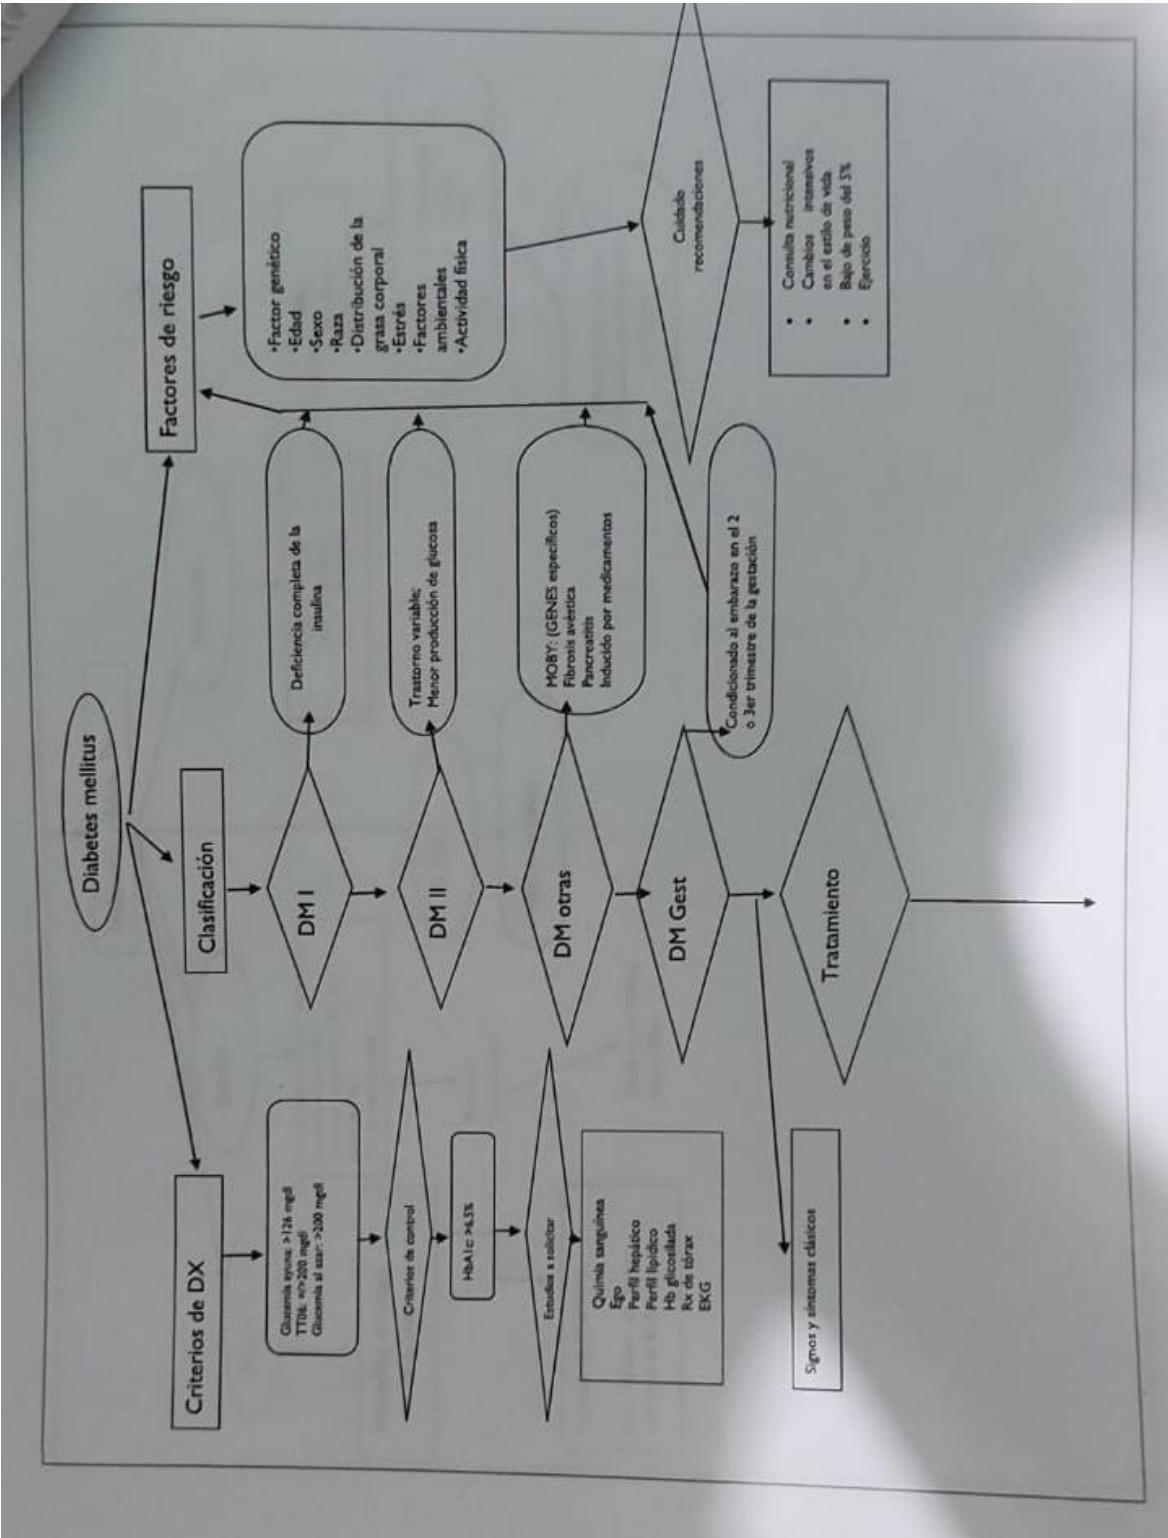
Diabetes mellitus

Factores de riesgo

•Factor genético
•Edad
•Sexo
•Raza
•Distribución de la grasa corporal
•Estrés
•Factores ambientales
•Actividad física

Cuidado recomendaciones

• Consulta nutricional
• Cambios intensivos en el estilo de vida
• Bajo de peso del 5%
• Ejercicio

Clasificación

DM I

Deficiencia completa de la insulina

DM II

Trastorno variable; Menor producción de glucosa

DM otras

MOBY: (GENES específicos)
Fibrosis avéstica
Pancreatitis
Inducido por medicamentos

DM Gest

Condicionado al embarazo en el 2 o 3er trimestre de la gestación

Tratamiento

Criterios de DX

Glucemia ayuno: >126 mg/dl
TTOG: =/>200 mg/dl
Glucemia al azar: >200 mg/dl

Criterios de control

HbA1c: >6.5%

Estudios a solicitar

Química sanguínea
Ego
Perfil hepático
Perfil lipídico
Hb glicosilada
Rx de tórax
EKG

Signos y síntomas clásicos